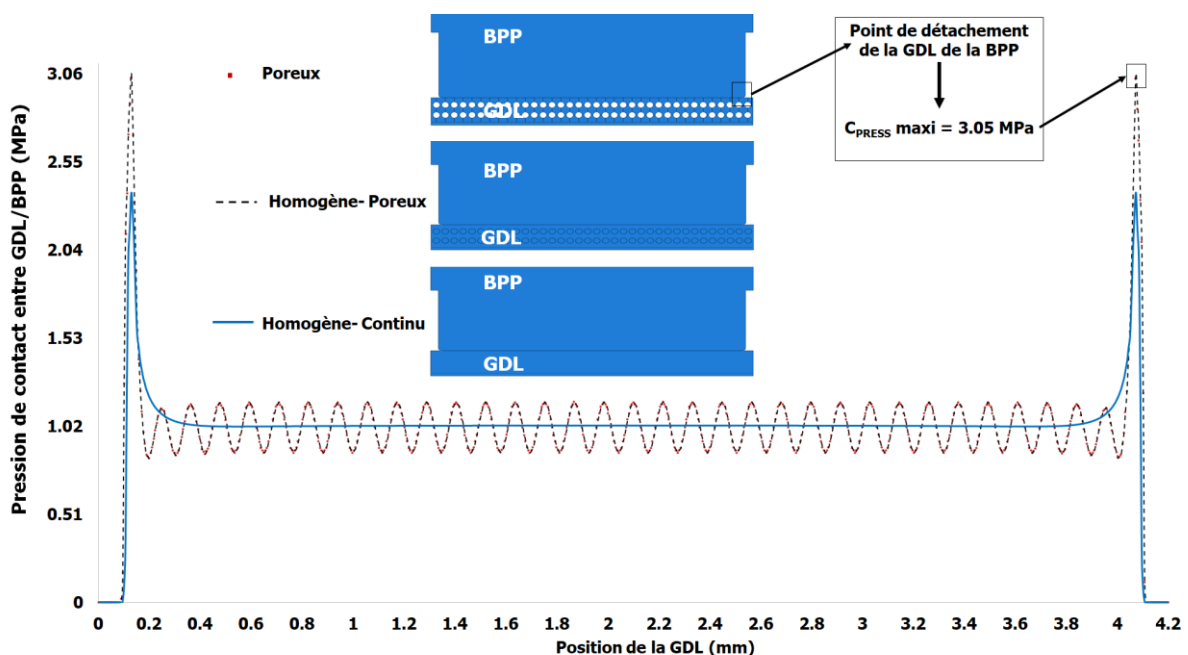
Pression de contact entre GDL/BPP (MPa)

3.06
2.55
2.04
1.53
1.02
0.51
0

Poreux

Homogène- Poreux

Homogène- Continu

BPP
GDL
BPP
GDL
BPP
GDL

Point de détachement de la GDL de la BPP

$C_{PRESS}$ maxi = 3.05 MPa

0 0.2 0.4 0.6 0.8 1 1.2 1.4 1.6 1.8 2 2.2 2.4 2.6 2.8 3 3.2 3.4 3.6 3.8 4 4.2

Position de la GDL (mm)